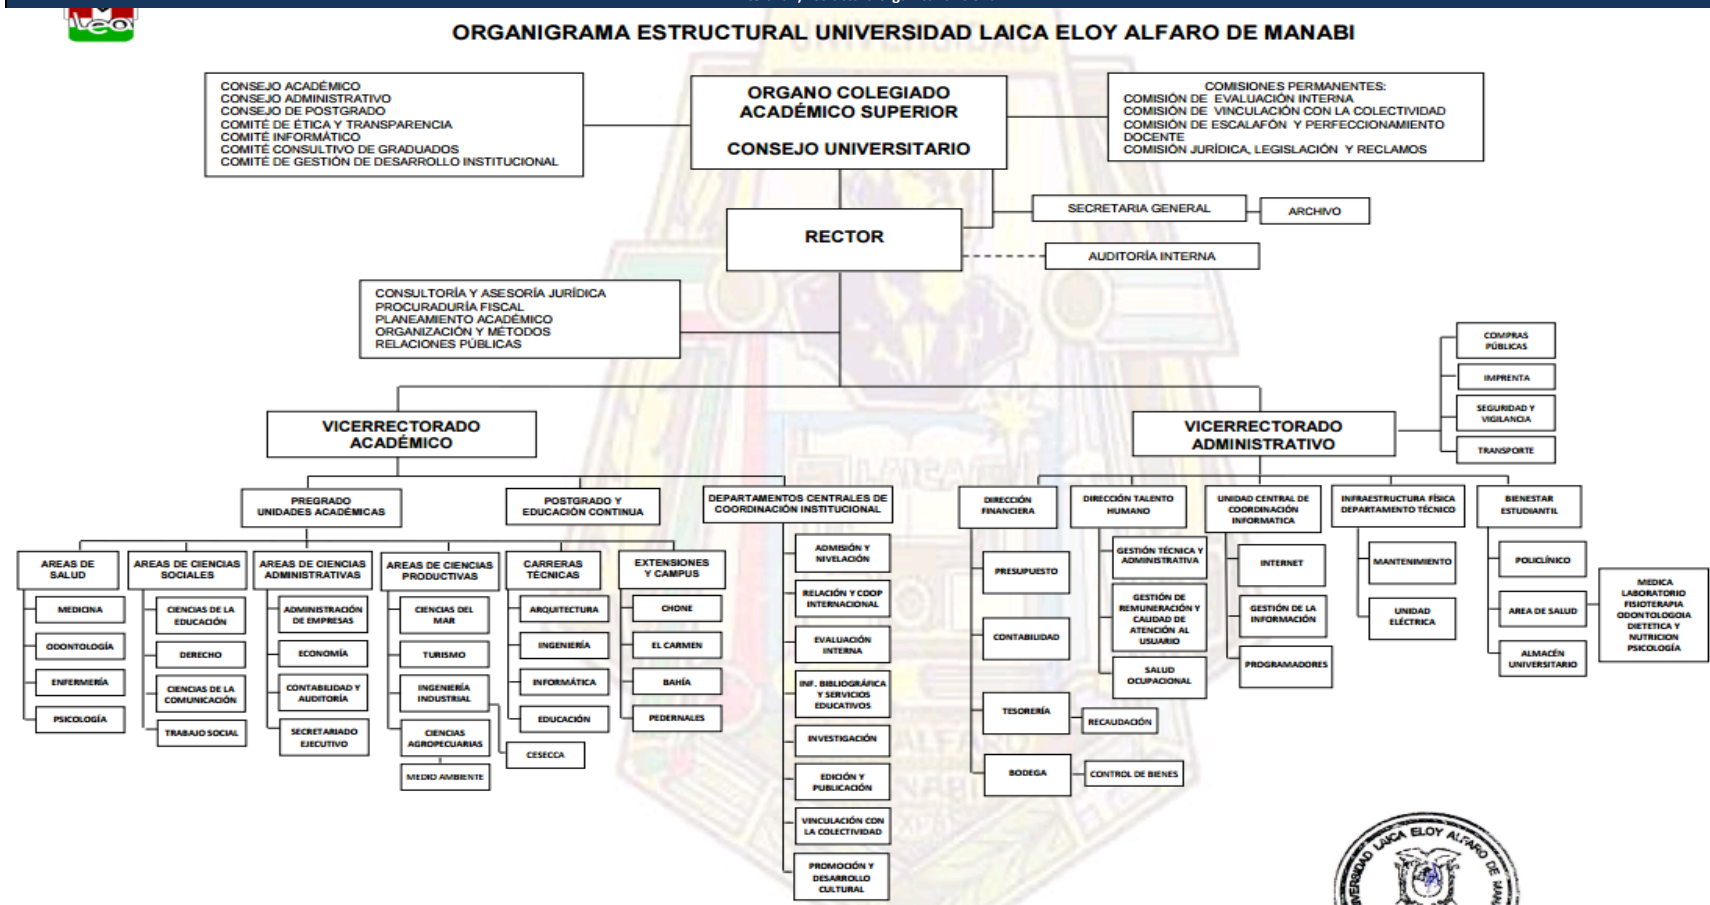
ORGANIGRAMA ESTRUCTURAL UNIVERSIDAD LAICA ELOY ALFARO DE MANABI

CONSEJO ACADÉMICO
CONSEJO ADMINISTRATIVO
CONSEJO DE POSTGRADO
COMITÉ DE ÉTICA Y TRANSPARENCIA
COMITÉ INFORMÁTICO
COMITÉ CONSULTIVO DE GRADUADOS
COMITÉ DE GESTIÓN DE DESARROLLO INSTITUCIONAL

ORGANO COLEGIADO ACADÉMICO SUPERIOR
CONSEJO UNIVERSITARIO

COMISIONES PERMANENTES:
COMISIÓN DE EVALUACIÓN INTERNA
COMISIÓN DE VINCULACIÓN CON LA COLECTIVIDAD
COMISIÓN DE ESCALAFÓN Y PERFECCIONAMIENTO DOCENTE
COMISIÓN JURÍDICA, LEGISLACIÓN Y RECLAMOS

SECRETARIA GENERAL
ARCHIVO
RECTOR
AUDITORÍA INTERNA

CONSULTORÍA Y ASESORÍA JURÍDICA
PROCURADURÍA FISCAL
PLANEAMIENTO ACADÉMICO
ORGANIZACIÓN Y MÉTODOS
RELACIONES PÚBLICAS

COMPRAS PÚBLICAS
IMPRENTA
SEGURIDAD Y VIGILANCIA
TRANSPORTE

VICERRECTORADO ACADÉMICO
VICERRECTORADO ADMINISTRATIVO

PREGRADO UNIDADES ACADÉMICAS
POSTGRADO Y EDUCACIÓN CONTINUA
DEPARTAMENTOS CENTRALES DE COORDINACIÓN INSTITUCIONAL

AREAS DE SALUD
MEDICINA
ODONTOLOGÍA
ENFERMERÍA
PSICOLOGÍA

AREAS DE CIENCIAS SOCIALES
CIENCIAS DE LA EDUCACIÓN
DERECHO
CIENCIAS DE LA COMUNICACIÓN
TRABAJO SOCIAL

AREAS DE CIENCIAS ADMINISTRATIVAS
ADMINISTRACIÓN DE EMPRESAS
ECONOMÍA
CONTABILIDAD Y AUDITORÍA
SECRETARIADO EJECUTIVO

AREAS DE CIENCIAS PRODUCTIVAS
CIENCIAS DEL MAR
TURISMO
INGENIERÍA INDUSTRIAL
CIENCIAS AGROPECUARIAS
MEDIO AMBIENTE

CARRERAS TÉCNICAS
ARQUITECTURA
INGENIERÍA
INFORMÁTICA
EDUCACIÓN
CESECCA

EXTENSIONES Y CAMPUS
CHONE
EL CARMEN
BAHÍA
PEDERNALES

ADMISIÓN Y NIVELACIÓN
RELACIÓN Y COOP INTERNACIONAL
EVALUACIÓN INTERNA
INF. BIBLIOGRÁFICA Y SERVICIOS EDUCATIVOS
INVESTIGACIÓN
EDICIÓN Y PUBLICACIÓN
VINCULACIÓN CON LA COLECTIVIDAD
PROMOCIÓN Y DESARROLLO CULTURAL

DIRECCIÓN FINANCIERA
PRESUPUESTO
CONTABILIDAD
TESORERÍA
RECAUDACIÓN
BODEGA
CONTROL DE BIENES

DIRECCIÓN TALENTO HUMANO
GESTIÓN TÉCNICA Y ADMINISTRATIVA
GESTIÓN DE REMUNERACIÓN Y CALIDAD DE ATENCIÓN AL USUARIO
SALUD OCUPACIONAL

UNIDAD CENTRAL DE COORDINACIÓN INFORMATICA
INTERNET
GESTIÓN DE LA INFORMACIÓN
PROGRAMADORES

INFRAESTRUCTURA FÍSICA DEPARTAMENTO TÉCNICO
MANTENIMIENTO
UNIDAD ELÉCTRICA

BIENESTAR ESTUDIANTIL
POLICLÍNICO
AREA DE SALUD
ALMACÉN UNIVERSITARIO

MEDICA
LABORATORIO
FISIOTERAPIA
ODONTOLOGOIA
DIETETICA Y NUTRICION
PSICOLOGÍA

UNIVERSIDAD LAICA ELOY ALFARO DE MANABI